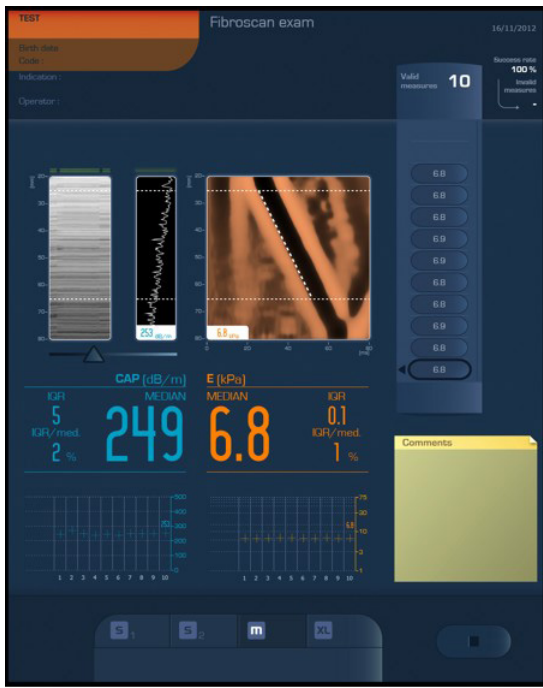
TEST

Birth date :
Code :

Indication :

Operator :

Fibroscan exam

16/11/2012

Valid measures 10

Success rate 100 %

Invalid measures -

6.8
6.8
6.8
6.9
6.9
6.9
6.8
6.8
6.9
6.8
6.8

253 dB/m

6.8 kPa

CAP (dB/m)

IGR
5
IGR/med.
2 %

MEDIAN
249

E (kPa)

MEDIAN
6.8

IGR
0.1
IGR/med.
1 %

Comments

500
400
300
253
200
100
0

1 2 3 4 5 6 7 8 9 10

75
50
25
10
6.8
5
2.5

1 2 3 4 5 6 7 8 9 10

S1
S2
M
XL